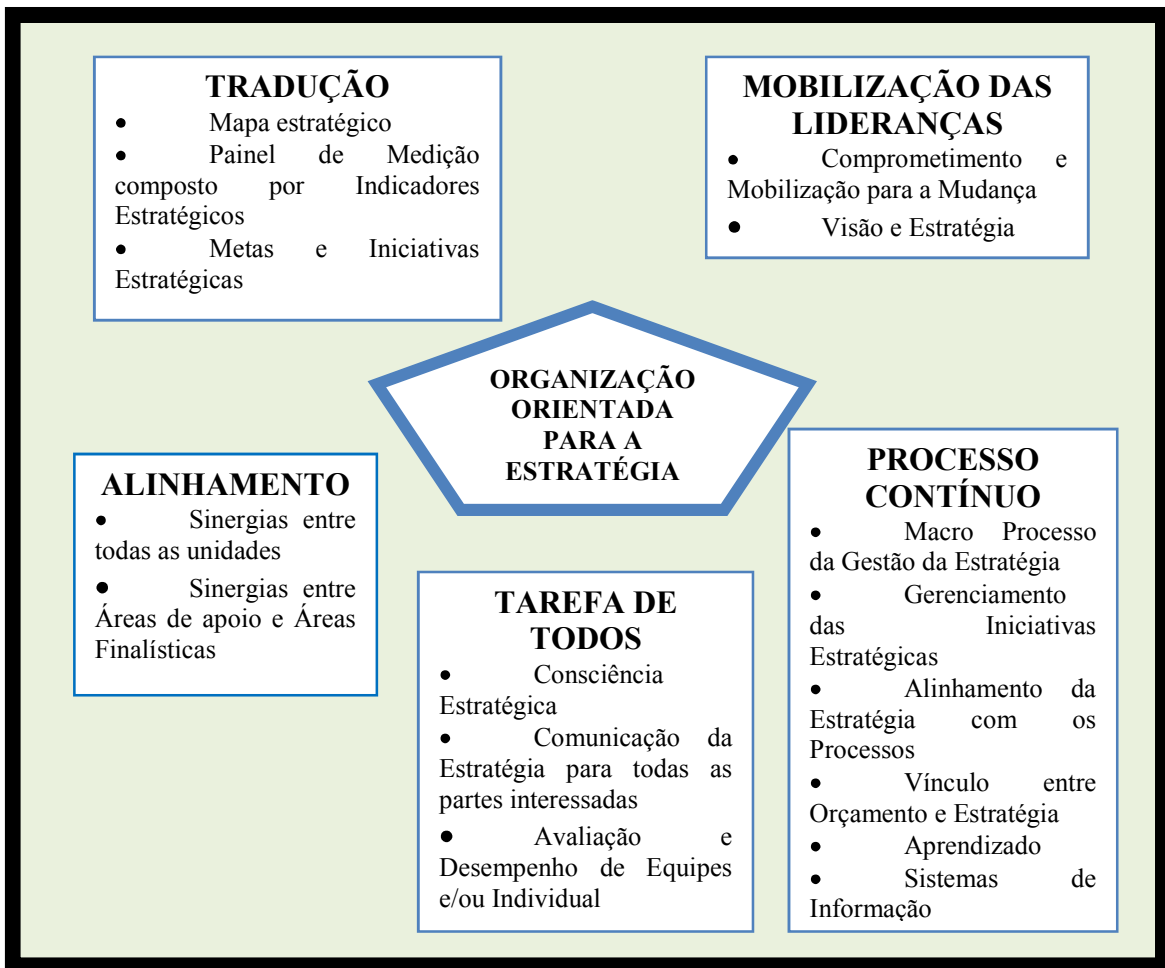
TRADUÇÃO

- Mapa estratégico
- Painel de Medição composto por Indicadores Estratégicos
- Metas e Iniciativas Estratégicas

MOBILIZAÇÃO DAS LIDERANÇAS

- Comprometimento e Mobilização para a Mudança
- Visão e Estratégia

ORGANIZAÇÃO ORIENTADA PARA A ESTRATÉGIA

ALINHAMENTO

- Sinergias entre todas as unidades
- Sinergias entre Áreas de apoio e Áreas Finalísticas

TAREFA DE TODOS

- Consciência Estratégica
- Comunicação da Estratégia para todas as partes interessadas
- Avaliação e Desempenho de Equipes e/ou Individual

PROCESSO CONTÍNUO

- Macro Processo da Gestão da Estratégia
- Gerenciamento das Iniciativas Estratégicas
- Alinhamento da Estratégia com os Processos
- Vínculo entre Orçamento e Estratégia
- Aprendizado
- Sistemas de Informação